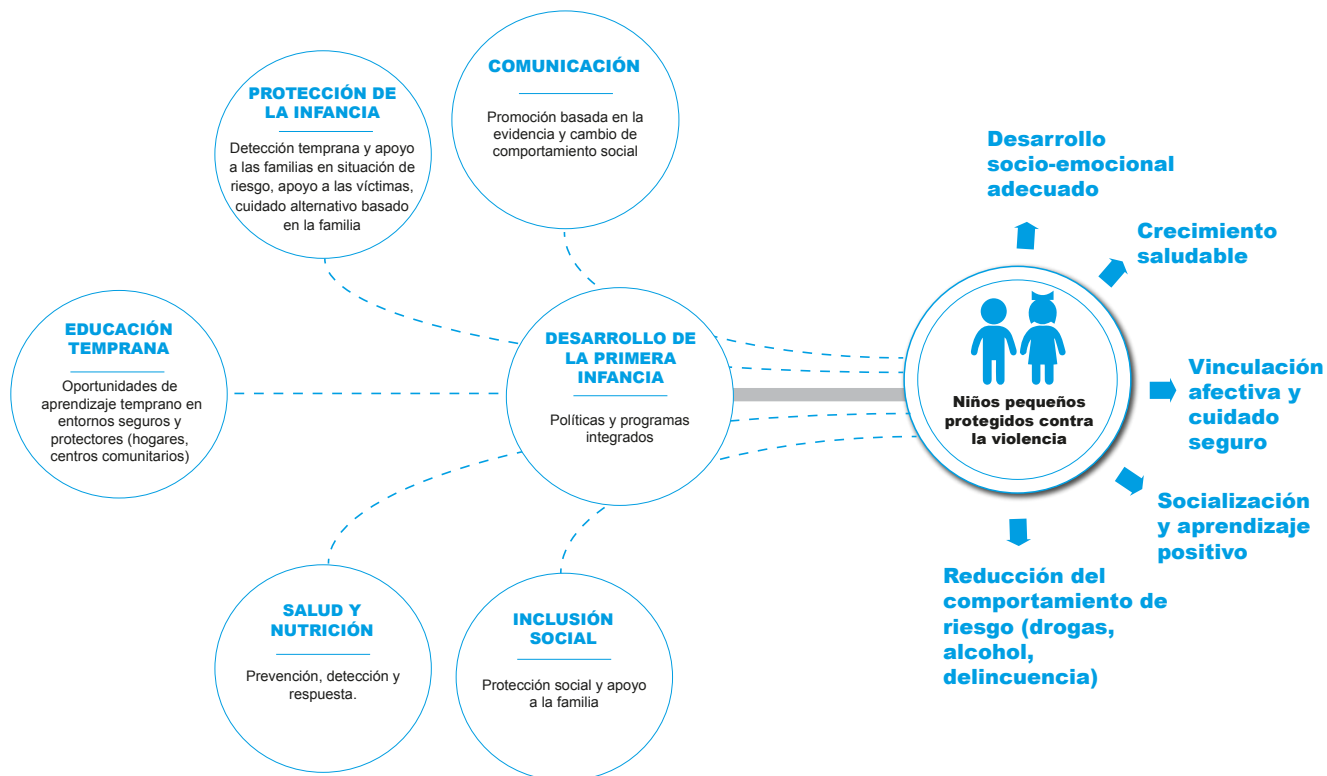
COMUNICACIÓN

Promoción basada en la evidencia y cambio de comportamiento social

PROTECCIÓN DE LA INFANCIA

Detección temprana y apoyo a las familias en situación de riesgo, apoyo a las víctimas, cuidado alternativo basado en la familia

EDUCACIÓN TEMPRANA

Oportunidades de aprendizaje temprano en entornos seguros y protectores (hogares, centros comunitarios)

DESARROLLO DE LA PRIMERA INFANCIA

Políticas y programas integrados

SALUD Y NUTRICIÓN

Prevención, detección y respuesta.

INCLUSIÓN SOCIAL

Protección social y apoyo a la familia

Niños pequeños protegidos contra la violencia

Desarrollo socio-emocional adecuado

Crecimiento saludable

Vinculación afectiva y cuidado seguro

Socialización y aprendizaje positivo

Reducción del comportamiento de riesgo (drogas, alcohol, delincuencia)